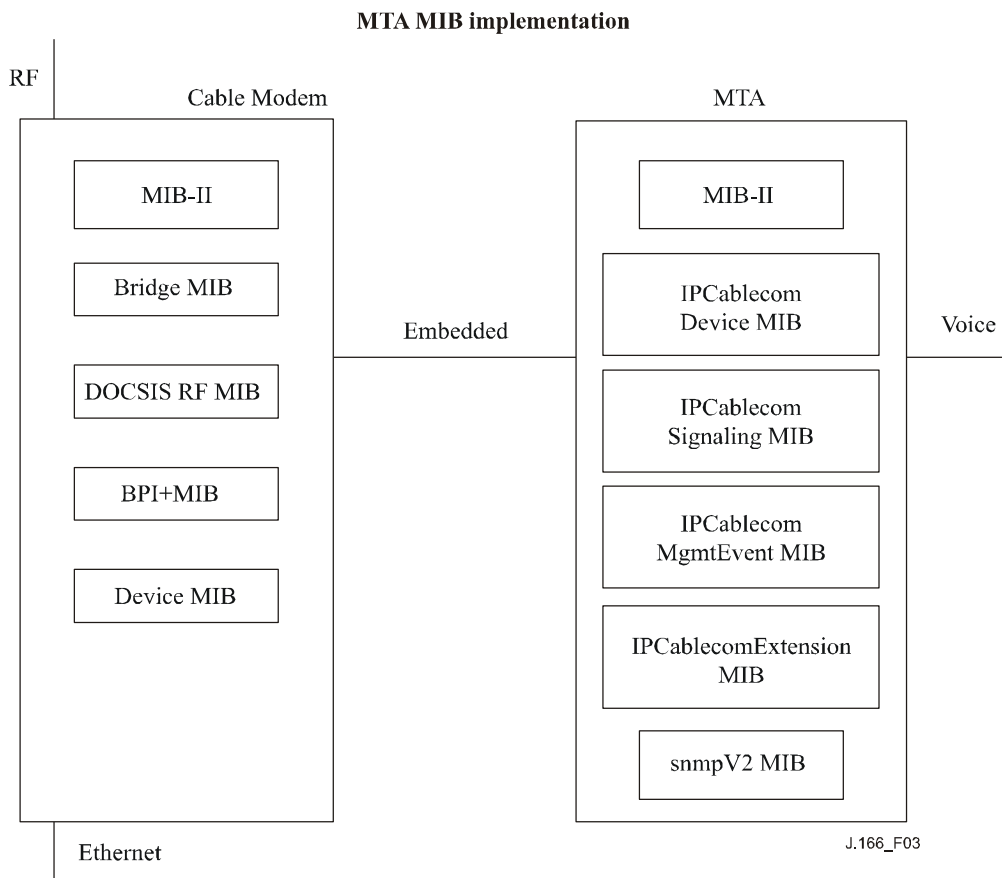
MTA MIB implementation

RF

Cable Modem

MIB-II

Bridge MIB

DOCSIS RF MIB

BPI+MIB

Device MIB

Ethernet

Embedded

MTA

MIB-II

IPCablecom Device MIB

IPCablecom Signaling MIB

IPCablecom MgmtEvent MIB

IPCablecomExtension MIB

snmpV2 MIB

Voice

J.166_F03